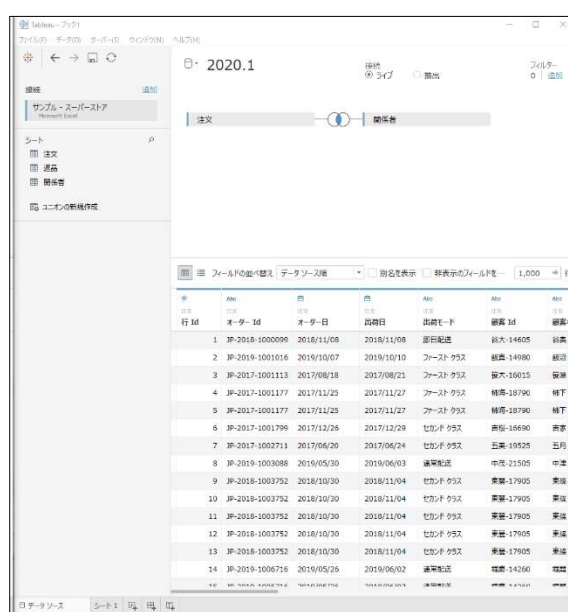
Tableau - ブック1

ファイル(F) データ(D) サーバー(S) ウィンドウ(N) ヘルプ(H)

2020.1

接続 ◉ ライブ ○ 抽出

フィルター 0 追加

接続 追加

サンプル - スーパーストア
Microsoft Excel

シート

注文
返品
関係者

ユニオンの新規作成

注文

関係者

フィールドの並べ替え データ ソース順

別名を表示 非表示のフィールドを

1,000

| # 注文 行 Id | Abc 注文 オーダー Id | 注文 オーダー日 | 注文 出荷日 | Abc 注文 出荷モード | Abc 注文 顧客 Id | Abc 注文 顧客 |
|---|---|---|---|---|---|---|
| 1 | JP-2018-1000099 | 2018/11/08 | 2018/11/08 | 即日配送 | 鈴木-14605 | 鈴木 |
| 2 | JP-2019-1001016 | 2019/10/07 | 2019/10/10 | ファースト クラス | 新長-14980 | 新沼 |
| 3 | JP-2017-1001113 | 2017/08/18 | 2017/08/21 | ファースト クラス | 菅原-16015 | 菅原 |
| 4 | JP-2017-1001177 | 2017/11/25 | 2017/11/27 | ファースト クラス | 柿下-18790 | 柿下 |
| 5 | JP-2017-1001177 | 2017/11/25 | 2017/11/27 | ファースト クラス | 柿下-18790 | 柿下 |
| 6 | JP-2017-1001799 | 2017/12/26 | 2017/12/29 | セカンド クラス | 吉新-16690 | 吉新 |
| 7 | JP-2017-1002711 | 2017/06/20 | 2017/06/24 | セカンド クラス | 五月-19525 | 五月 |
| 8 | JP-2019-1003088 | 2019/05/30 | 2019/06/03 | 通常配送 | 中氏-21505 | 中達 |
| 9 | JP-2018-1003752 | 2018/10/30 | 2018/11/04 | セカンド クラス | 東條-17905 | 東條 |
| 10 | JP-2018-1003752 | 2018/10/30 | 2018/11/04 | セカンド クラス | 東條-17905 | 東條 |
| 11 | JP-2018-1003752 | 2018/10/30 | 2018/11/04 | セカンド クラス | 東條-17905 | 東條 |
| 12 | JP-2018-1003752 | 2018/10/30 | 2018/11/04 | セカンド クラス | 東條-17905 | 東條 |
| 13 | JP-2018-1003752 | 2018/10/30 | 2018/11/04 | セカンド クラス | 東條-17905 | 東條 |
| 14 | JP-2019-1006716 | 2019/05/26 | 2019/06/02 | 通常配送 | 福島-14260 | 福島 |

データ ソース シート 1